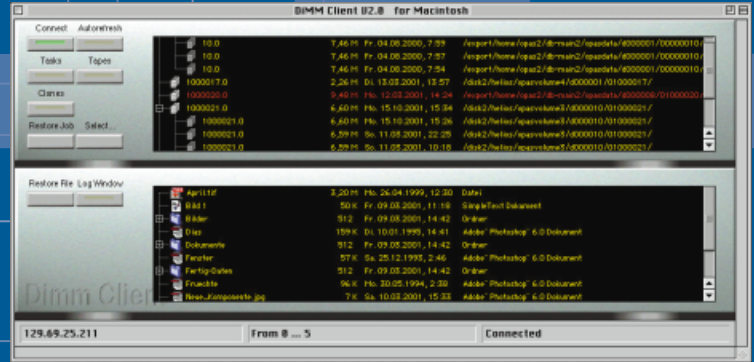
DiMM Client V2.0 for Macintosh

Connect Autorefresh
Tasks Tapes
Clones
Restore Job Select...

| | | | |
|---|---|---|---|
| 10.0 | 7,46 M | Fr. 04.08.2000, 7:59 | /export/home/opas2/dbmain2/opasdata/d000001/00000010 |
| 10.0 | 7,46 M | Fr. 04.08.2000, 7:57 | /export/home/opas2/dbmain2/opasdata/d000001/00000010 |
| 10.0 | 7,46 M | Fr. 04.08.2000, 7:54 | /export/home/opas2/dbmain2/opasdata/d000001/00000010 |
| 1000017.0 | 2,26 M | Di. 13.03.2001, 13:57 | /disk2/helios/opasvolume4/d000001/01000017/ |
| 1000020.0 | 9,48 M | Mo. 12.03.2001, 14:24 | /export/home/opas2/dbmain2/opasdata/d000000/01000020 |
| 1000021.0 | 6,60 M | Mo. 15.10.2001, 15:34 | /disk2/helios/opasvolume3/d000010/01000021/ |
| 1000021.0 | 6,60 M | Mo. 15.10.2001, 15:26 | /disk2/helios/opasvolume3/d000010/01000021/ |
| 1000021.0 | 6,59 M | So. 11.03.2001, 22:25 | /disk2/helios/opasvolume3/d000010/01000021/ |
| 1000021.0 | 6,59 M | So. 11.03.2001, 10:18 | /disk2/helios/opasvolume3/d000010/01000021/ |

Restore File Log Window

| | | | |
|---|---|---|---|
| April.tif | 3,20 M | Mo. 26.04.1999, 12:30 | Datei |
| Bild 1 | 50 K | Fr. 09.03.2001, 11:16 | SimpleText Dokument |
| Bilder | 512 | Fr. 09.03.2001, 14:42 | Ordner |
| Dias | 159 K | Di. 10.01.1995, 14:41 | Adobe® Photoshop® 6.0 Dokument |
| Dokumente | 512 | Fr. 09.03.2001, 14:42 | Ordner |
| Fenster | 57 K | Sa. 25.12.1995, 2:46 | Adobe® Photoshop® 6.0 Dokument |
| Fertig-Daten | 512 | Fr. 09.03.2001, 14:42 | Ordner |
| Fruechte | 96 K | Mo. 30.05.1994, 2:39 | Adobe® Photoshop® 6.0 Dokument |
| Neon_Komponente.jpg | 7 K | Sa. 10.03.2001, 15:33 | Adobe® Photoshop® 6.0 Dokument |

Dimm Client

129.69.25.211 From 0 ... 5 Connected